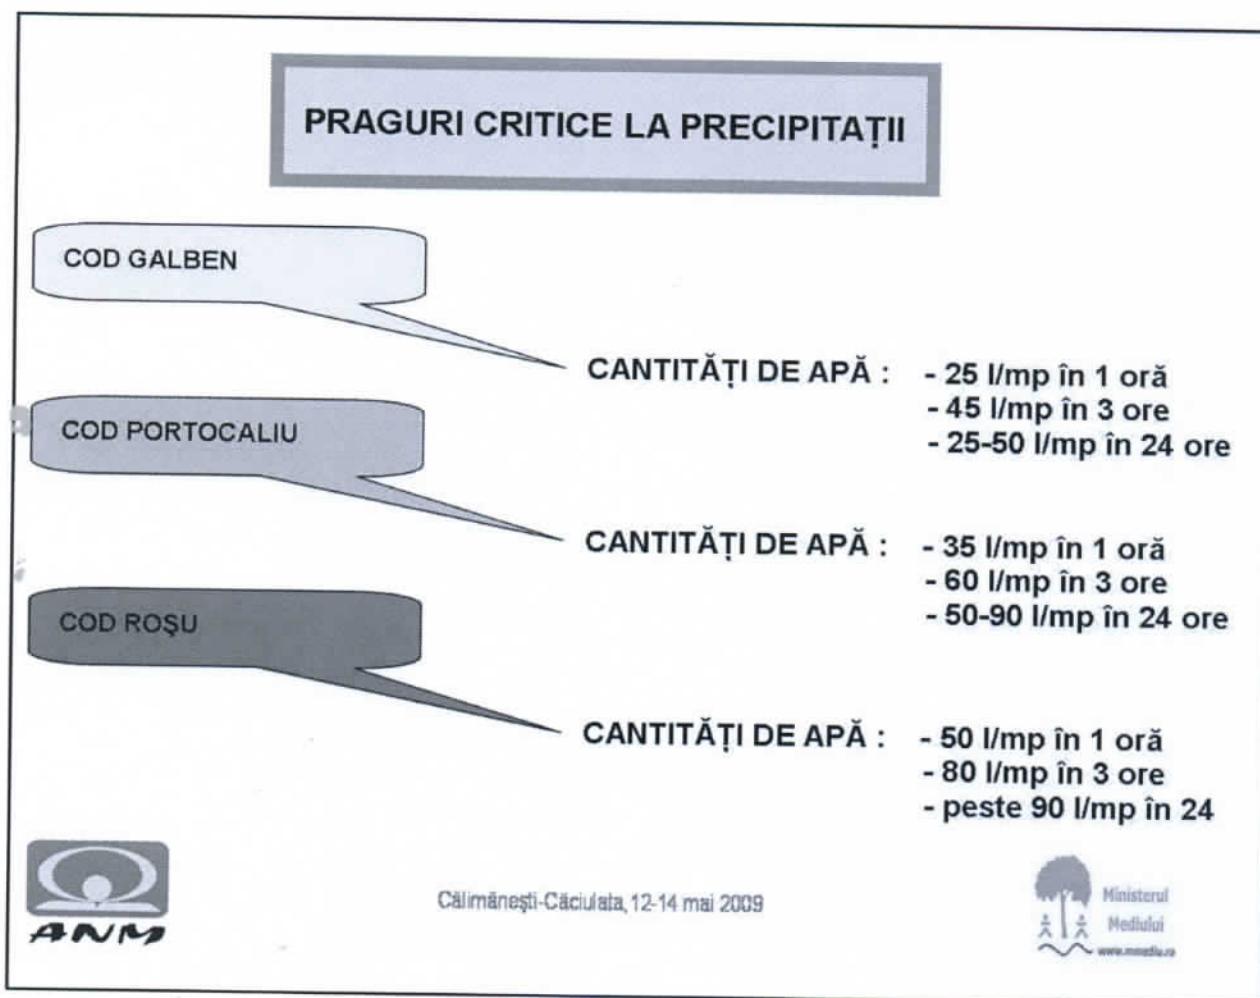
PRAGURI CRITICE LA PRECIPITAȚII

COD GALBEN

CANTITĂȚI DE APĂ : - 25 l/mp în 1 oră
- 45 l/mp în 3 ore
- 25-50 l/mp în 24 ore

COD PORTOCALIU

CANTITĂȚI DE APĂ : - 35 l/mp în 1 oră
- 60 l/mp în 3 ore
- 50-90 l/mp în 24 ore

COD ROȘU

CANTITĂȚI DE APĂ : - 50 l/mp în 1 oră
- 80 l/mp în 3 ore
- peste 90 l/mp în 24

ANM

Călimănești-Căciulata, 12-14 mai 2009

Ministerul Mediului
www.mmediu.ro